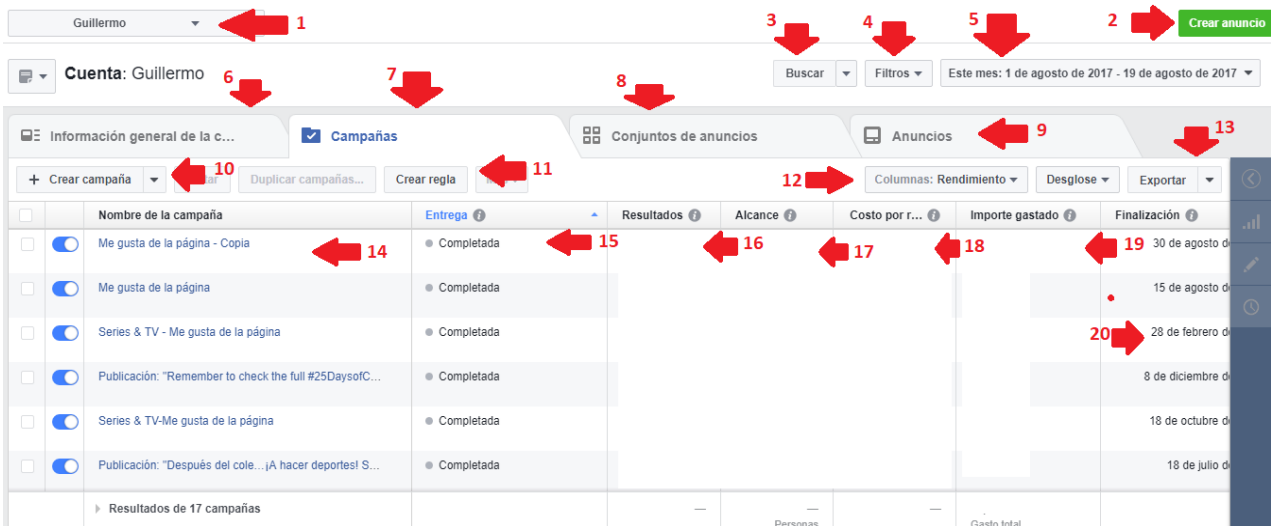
Guillermo 1

3 4 5 2 Crear anuncio

Cuenta: Guillermo

Buscar Filtros Este mes: 1 de agosto de 2017 - 19 de agosto de 2017

6 7 8

Información general de la c... Campañas Conjuntos de anuncios Anuncios 9 13

+ Crear campaña 10 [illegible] Duplicar campañas... Crear regla 11 12 Columnas: Rendimiento Desglose Exportar

| | | Nombre de la campaña | Entrega | Resultados | Alcance | Costo por r... | Importe gastado | Finalización |
|---|---|---|---|---|---|---|---|---|
| | | Me gusta de la página - Copia 14 | Completada 15 | 16 | 17 | 18 | 19 | 30 de agosto de |
| | | Me gusta de la página | Completada | | | | | 15 de agosto de |
| | | Series & TV - Me gusta de la página | Completada | | | | 20 | 28 de febrero de |
| | | Publicación: "Remember to check the full #25DaysofC... | Completada | | | | | 8 de diciembre de |
| | | Series & TV-Me gusta de la página | Completada | | | | | 18 de octubre de |
| | | Publicación: "Después del cole...¡A hacer deportes! S... | Completada | | | | | 18 de julio de |
| | | Resultados de 17 campañas | | — | — Personas | — | Gasto total | |